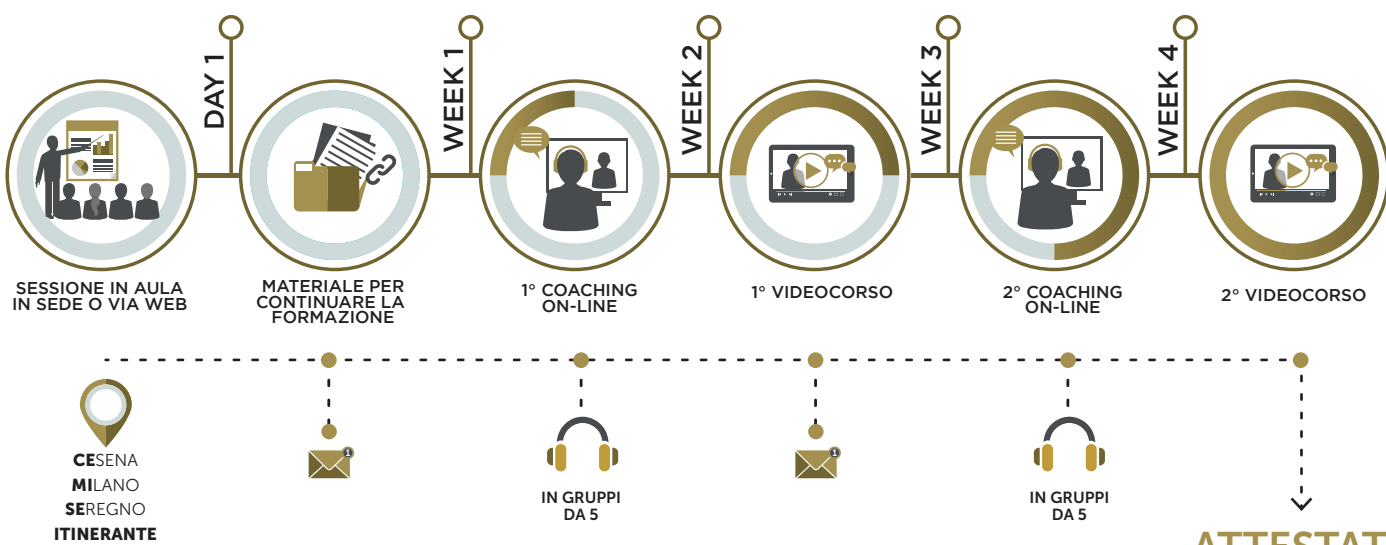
DAY 1

WEEK 1

WEEK 2

WEEK 3

WEEK 4

SESSIONE IN AULA IN SEDE O VIA WEB

MATERIALE PER CONTINUARE LA FORMAZIONE

1° COACHING ON-LINE

1° VIDEOCORSO

2° COACHING ON-LINE

2° VIDEOCORSO

CESENA
MILANO
SEREGNO
ITINERANTE

1

IN GRUPPI DA 5

1

IN GRUPPI DA 5

ATTESTAT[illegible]